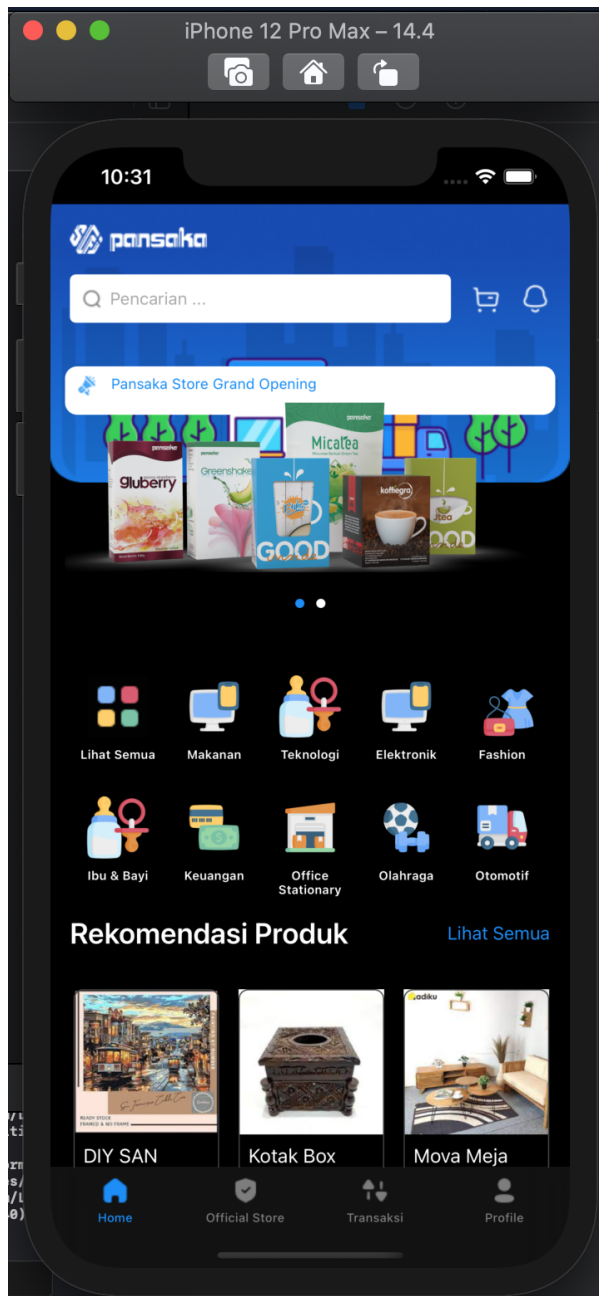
iPhone 12 Pro Max – 14.4

10:31

pansaka

Pencarian ...

Pansaka Store Grand Opening

gluberry Greenshake Micatea koffiegra GOOD

Lihat Semua
Makanan
Teknologi
Elektronik
Fashion
Ibu & Bayi
Keuangan
Office Stationary
Olahraga
Otomotif

Rekomendasi Produk
Lihat Semua

DIY SAN
Kotak Box
Mova Meja

Home
Official Store
Transaksi
Profile